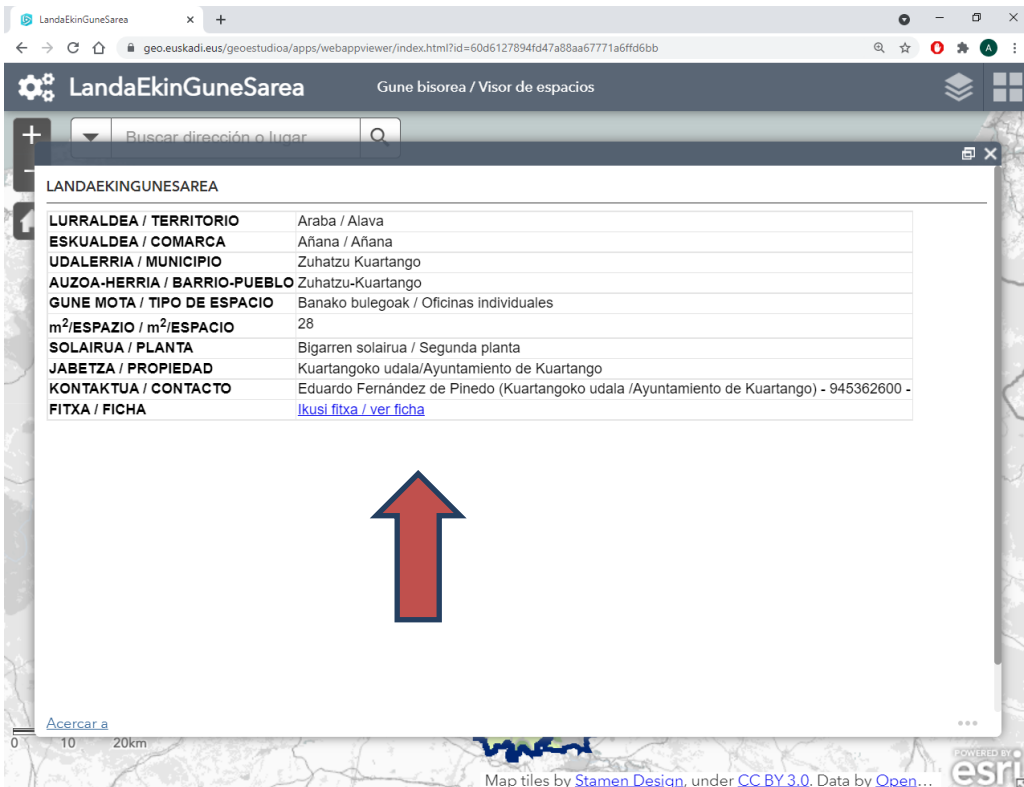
LandaEkinGuneSarea × +

geo.euskadi.eus/geoestudioa/apps/webappviewer/index.html?id=60d6127894fd47a88aa67771a6ffd6bb

A

LandaEkinGuneSarea Gune bisorea / Visor de espacios

Buscar dirección o lugar

LANDAEKINGUNESAREA

| | |
|---|---|
| LURRALDEA / TERRITORIO | Araba / Alava |
| ESKUALDEA / COMARCA | Añana / Añana |
| UDALERRIA / MUNICIPIO | Zuhatzu Kuartango |
| AUZOA-HERRIA / BARRIO-PUEBLO | Zuhatzu-Kuartango |
| GUNE MOTA / TIPO DE ESPACIO | Banako bulegoak / Oficinas individuales |
| $m^2$/ESPAZIO / $m^2$/ESPACIO | 28 |
| SOLAIRUA / PLANTA | Bigarren solairua / Segunda planta |
| JABETZA / PROPIEDAD | Kuartangoko udala/Ayuntamiento de Kuartango |
| KONTAKTUA / CONTACTO | Eduardo Fernández de Pinedo (Kuartangoko udala /Ayuntamiento de Kuartango) - 945362600 - |
| FITXA / FICHA | Ikusi fitxa / ver ficha |

Acercar a

0 10 20km

Map tiles by Stamen Design, under CC BY 3.0. Data by Open…

POWERED BY esri